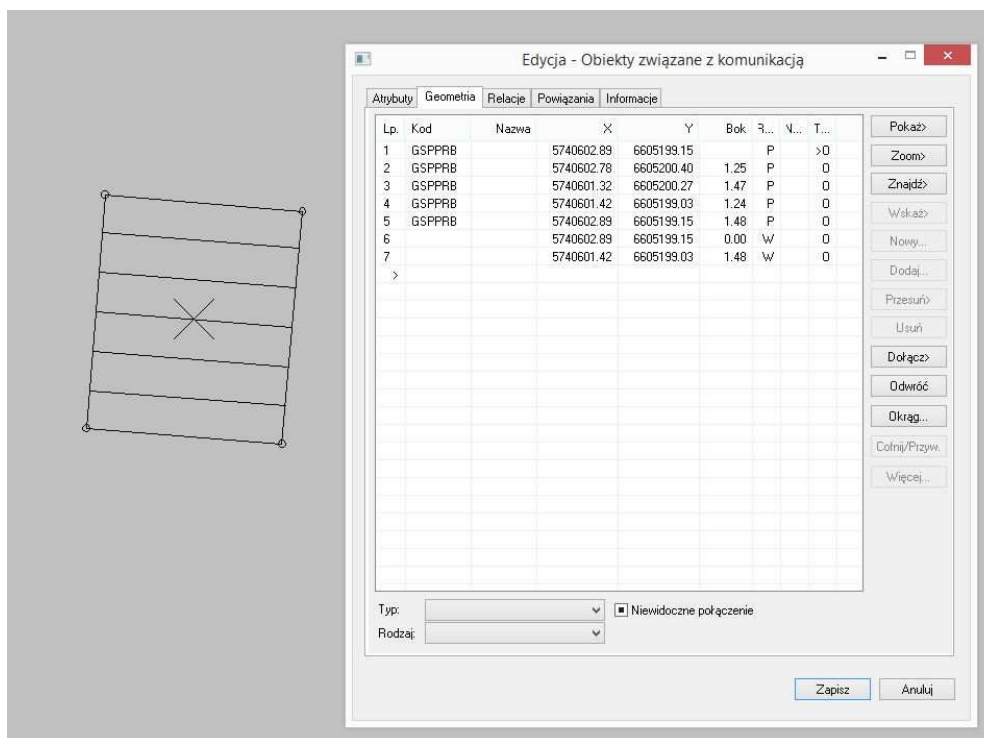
Edycja - Obiekty związane z komunikacją

Atrybuty | Geometria | Relacje | Powiązania | Informacje

| Lp. | Kod | Nazwa | X | Y | Bok | R... | N... | T... |
|---|---|---|---|---|---|---|---|---|
| 1 | GSPPRB | | 5740602.89 | 6605199.15 | | P | | >0 |
| 2 | GSPPRB | | 5740602.78 | 6605200.40 | 1.25 | P | | 0 |
| 3 | GSPPRB | | 5740601.32 | 6605200.27 | 1.47 | P | | 0 |
| 4 | GSPPRB | | 5740601.42 | 6605199.03 | 1.24 | P | | 0 |
| 5 | GSPPRB | | 5740602.89 | 6605199.15 | 1.48 | P | | 0 |
| 6 | | | 5740602.89 | 6605199.15 | 0.00 | W | | 0 |
| 7 | | | 5740601.42 | 6605199.03 | 1.48 | W | | 0 |
| > | | | | | | | | |

Pokaż>
Zoom>
Znajdź>
Wskaż>
Nowy...
Dodaj...
Przesuń>
Usuń
Dołącz>
Odwróć
Okrąg...
Cofnij/Przyw.
Więcej...

Typ:
Niewidoczne połączenie
Rodzaj:

Zapisz
Anuluj